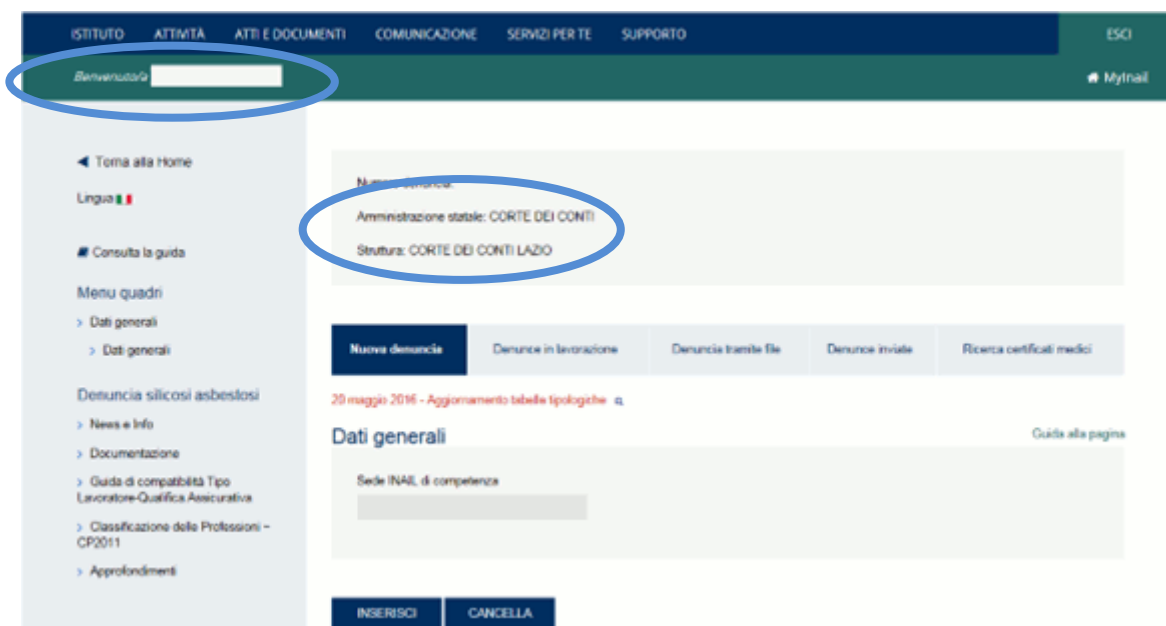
ISTITUTO ATTIVITÀ ATTI E DOCUMENTI COMUNICAZIONE SERVIZI PER TE SUPPORTO ESCI

Benvenuto/a

MyInail

◀ Torna alla Home

Lingua

Consulta la guida

Menu quadri

› Dati generali

› Dati generali

Denuncia silicosi asbestosi

› News e Info

› Documentazione

› Guida di compatibilità Tipo Lavoratore-Qualifica Assicurativa

› Classificazione delle Professioni – CP2011

› Approfondimenti

Numero denuncia:

Amministrazione statale: CORTE DEI CONTI

Struttura: CORTE DEI CONTI LAZIO

| Nuova denuncia | Denunce in lavorazione | Denuncia tramite file | Denunce inviate | Ricerca certificati medici |
|---|---|---|---|---|

20 maggio 2016 - Aggiornamento tabelle tipologiche

Dati generali

Guida alla pagina

Sede INAIL di competenza

INSERISCI CANCELLA